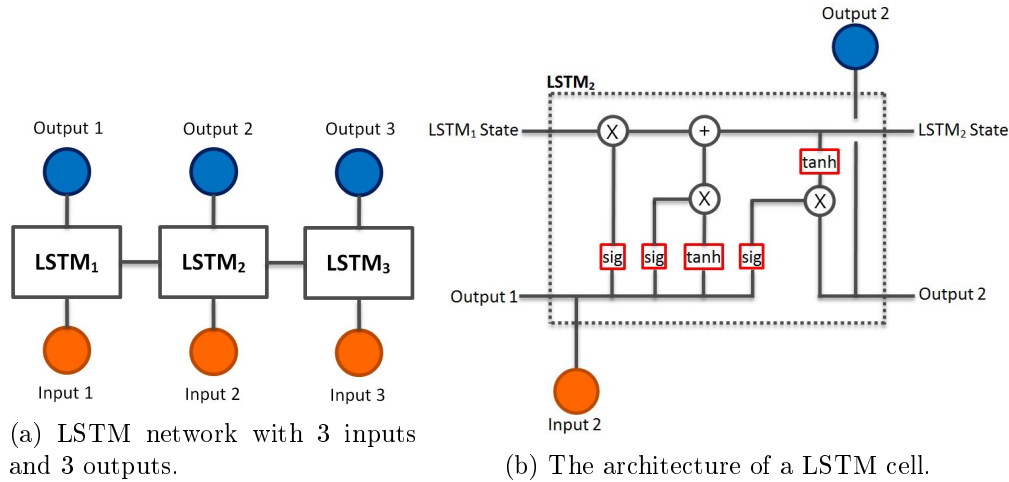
Output 1

Output 2

Output 3

$\textbf{LSTM}_1$

$\textbf{LSTM}_2$

$\textbf{LSTM}_3$

Input 1

Input 2

Input 3

(a) LSTM network with 3 inputs and 3 outputs.

Output 2

$\textbf{LSTM}_2$

$\text{LSTM}_1$ State

X

+

$\text{LSTM}_2$ State

tanh

X

X

sig

sig

tanh

sig

Output 1

Output 2

Input 2

(b) The architecture of a LSTM cell.